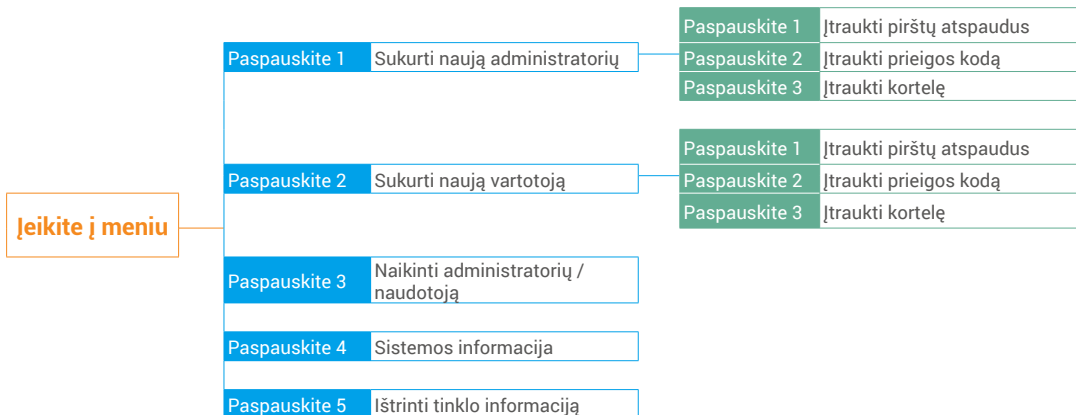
Įeikite į meniu

| Paspauskite 1 | Sukurti naują administratorių |
|---|---|

| Paspauskite 1 | Įtraukti pirštų atspaudus |
|---|---|
| Paspauskite 2 | Įtraukti prieigos kodą |
| Paspauskite 3 | Įtraukti kortelę |

| Paspauskite 2 | Sukurti naują vartotoją |
|---|---|

| Paspauskite 1 | Įtraukti pirštų atspaudus |
|---|---|
| Paspauskite 2 | Įtraukti prieigos kodą |
| Paspauskite 3 | Įtraukti kortelę |

| Paspauskite 3 | Naikinti administratorių / naudotoją |
|---|---|
| Paspauskite 4 | Sistemos informacija |
| Paspauskite 5 | Ištrinti tinklo informaciją |